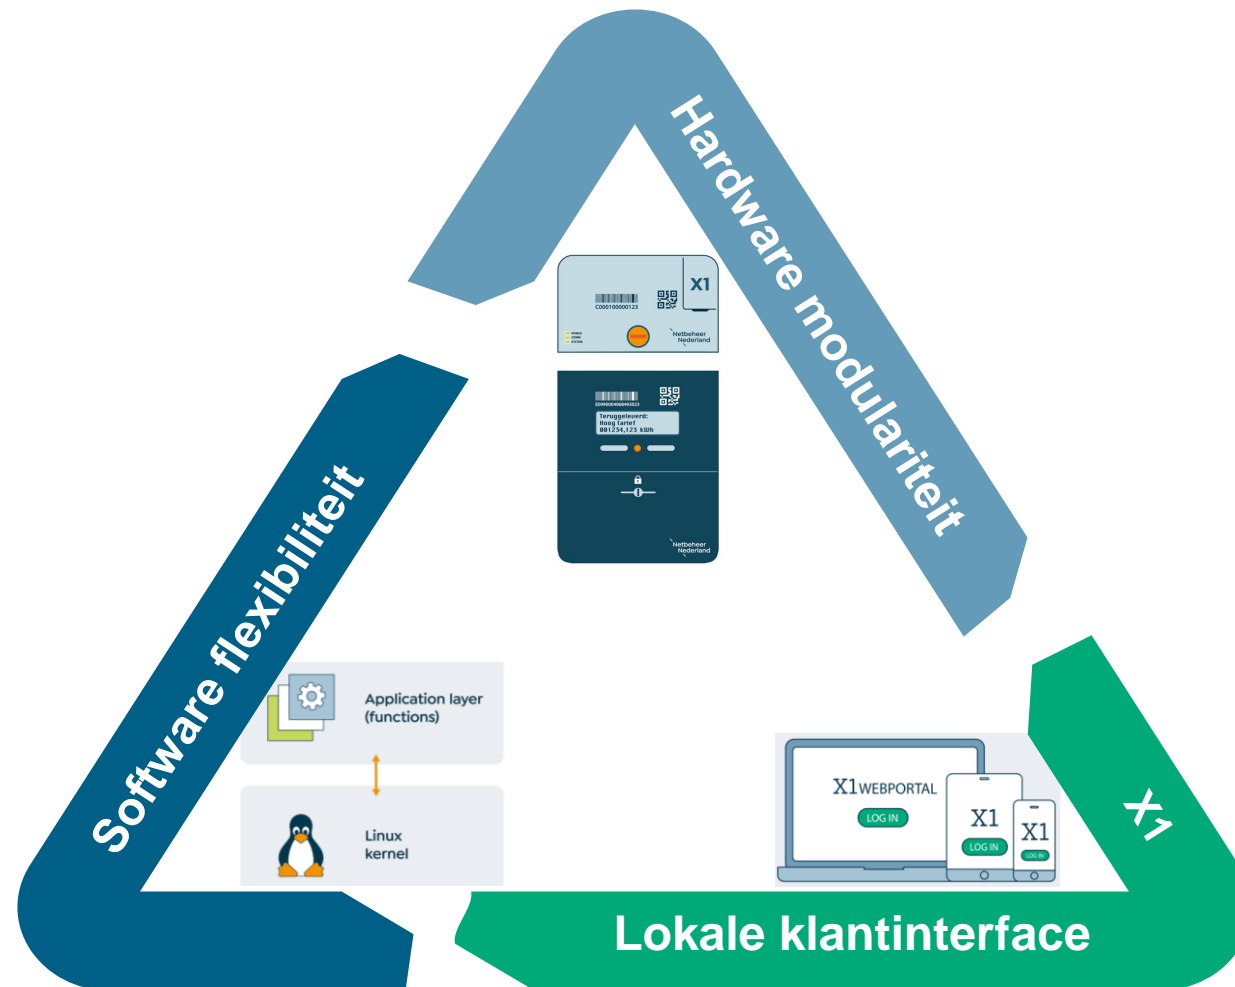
Hardware modulariteit

X1

C000100000123

Netbeheer Nederland

Teruggeleverd:
Hoog tarief
001234,123 kWh

Netbeheer Nederland

Software flexibiliteit

Application layer (functions)

Linux kernel

X1WEBPORTAL
LOG IN
X1
LOG IN
X1
LOG IN

X1

Lokale klantinterface